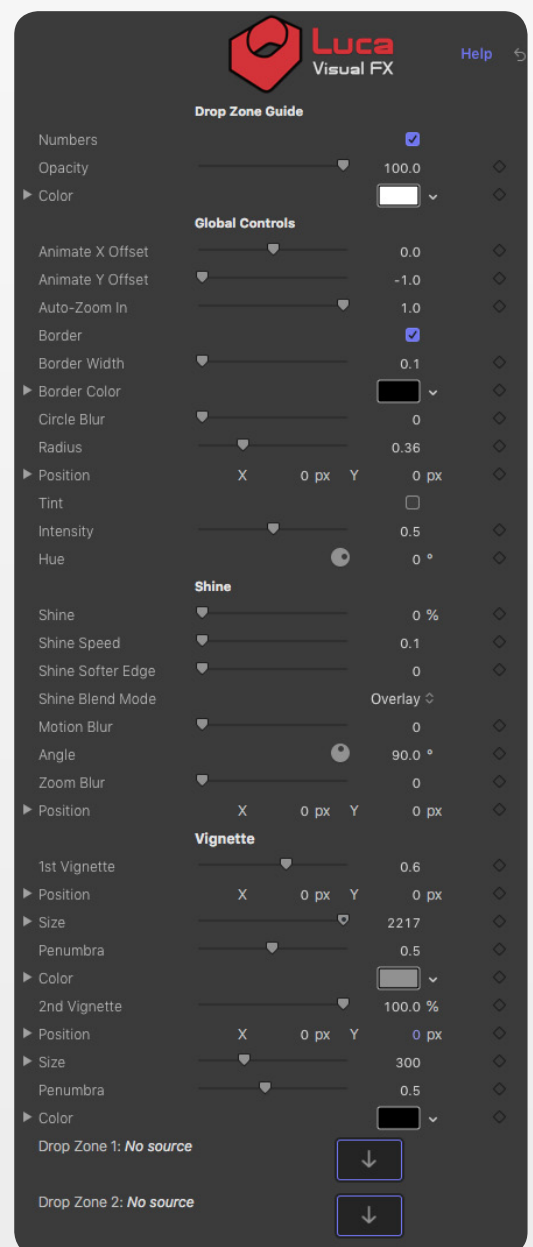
Luca
Visual FX

Help

Drop Zone Guide

Numbers

Opacity 100.0

Color

Global Controls

Animate X Offset 0.0

Animate Y Offset -1.0

Auto-Zoom In 1.0

Border

Border Width 0.1

Border Color

Circle Blur 0

Radius 0.36

Position X 0 px Y 0 px

Tint

Intensity 0.5

Hue 0 °

Shine

Shine 0 %

Shine Speed 0.1

Shine Softer Edge 0

Shine Blend Mode Overlay

Motion Blur 0

Angle 90.0 °

Zoom Blur 0

Position X 0 px Y 0 px

Vignette

1st Vignette 0.6

Position X 0 px Y 0 px

Size 2217

Penumbra 0.5

Color

2nd Vignette 100.0 %

Position X 0 px Y 0 px

Size 300

Penumbra 0.5

Color

Drop Zone 1: No source

Drop Zone 2: No source